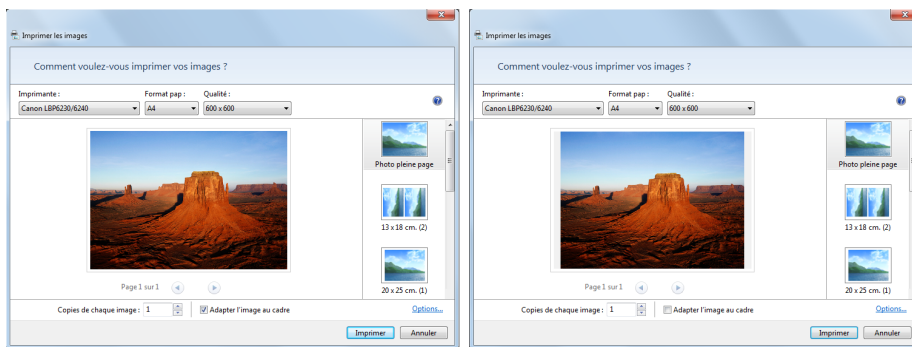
Imprimer les images

Comment voulez-vous imprimer vos images ?

Imprimante :
Canon LBP6230/6240
Format pap :
A4
Qualité :
600 x 600

Photo pleine page

13 x 18 cm. (2)

20 x 25 cm. (1)

Page 1 sur 1

Copies de chaque image : 1
Adapter l'image au cadre
Options...

Imprimer
Annuler

Imprimer les images

Comment voulez-vous imprimer vos images ?

Imprimante :
Canon LBP6230/6240
Format pap :
A4
Qualité :
600 x 600

Photo pleine page

13 x 18 cm. (2)

20 x 25 cm. (1)

Page 1 sur 1

Copies de chaque image : 1
Adapter l'image au cadre
Options...

Imprimer
Annuler